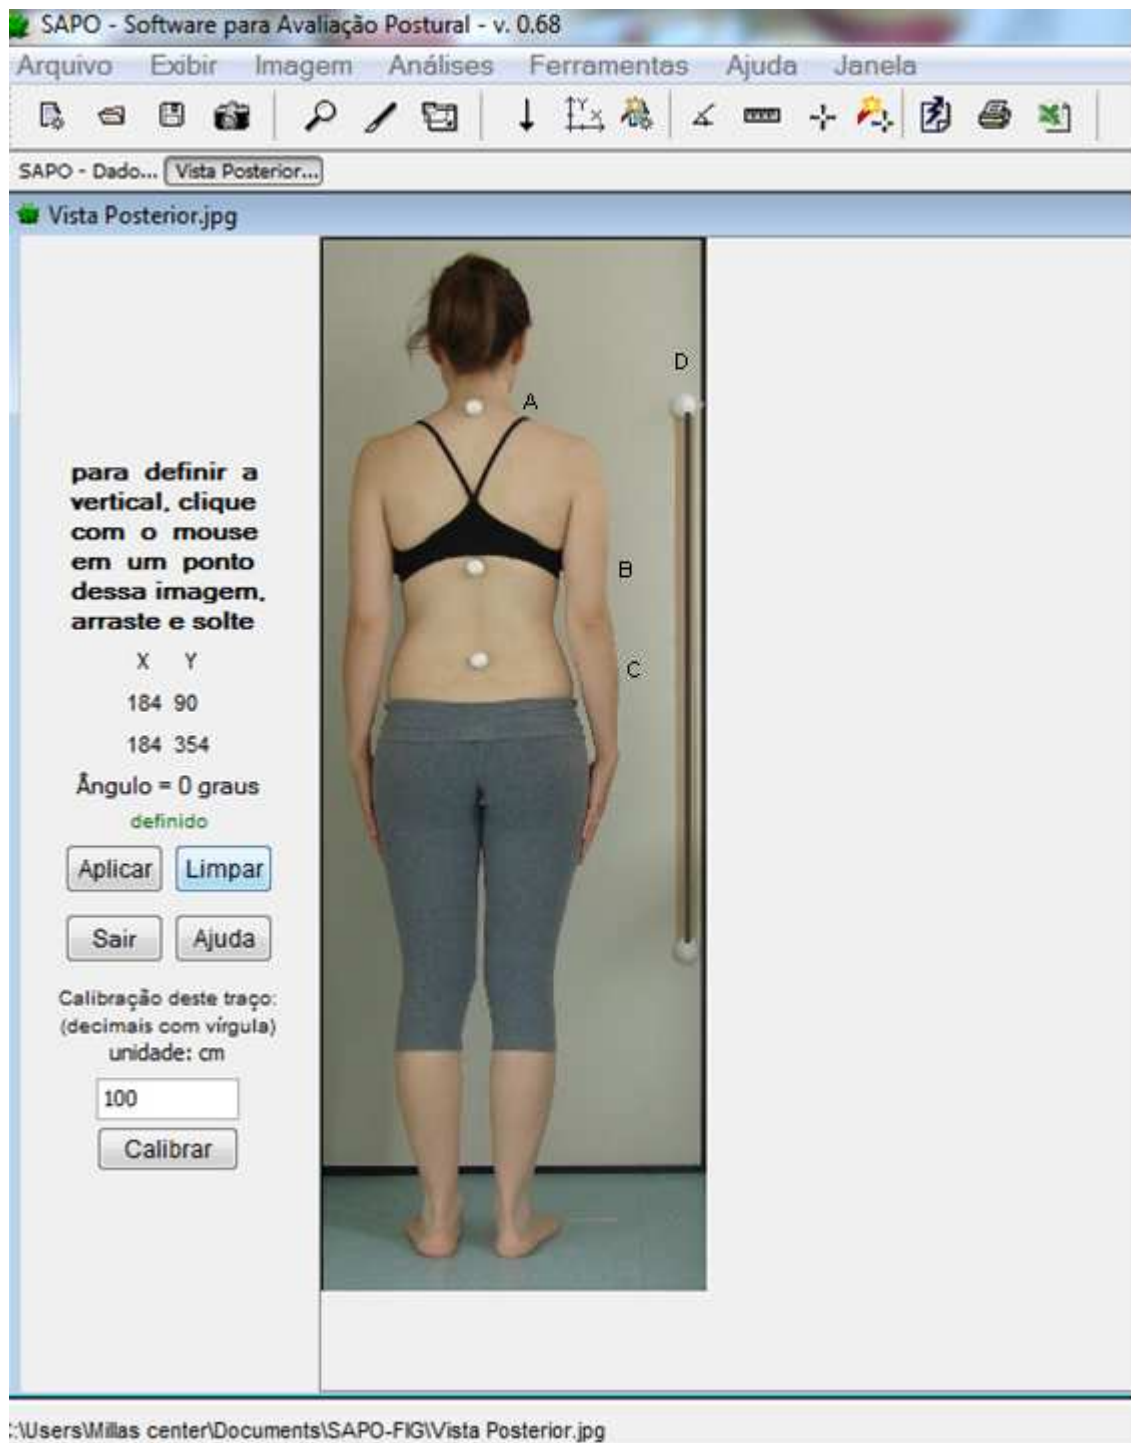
SAPO - Software para Avaliação Postural - v. 0.68

Arquivo Exibir Imagem Análises Ferramentas Ajuda Janela

SAPO - Dado... Vista Posterior...

Vista Posterior.jpg

para definir a vertical, clique com o mouse em um ponto dessa imagem, arraste e solte

X Y

184 90

184 354

Ângulo = 0 graus

definido

Aplicar Limpar

Sair Ajuda

Calibração deste traço: (decimais com vírgula) unidade: cm

100

Calibrar

D

A

B

C

:\Users\Millas center\Documents\SAPO-FIG\Vista Posterior.jpg